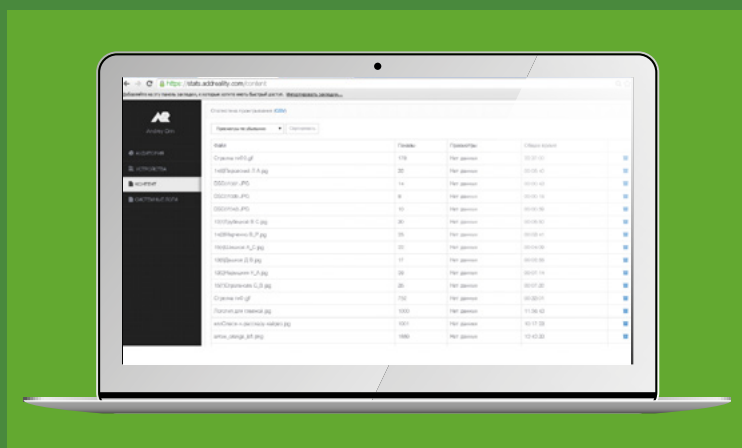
https://stats.addreality.com/content

AR

Файл | Показы | Проценты | Общее время
---|---|---|---
Стрелка m05.gif | 179 | Нет данных |
Стрелка m6.gif | 732 | Нет данных |
Логотип для главной.jpg | 1000 | Нет данных | 11:36:42
arrow_orange_left.png | 1889 | Нет данных | 13:43:32